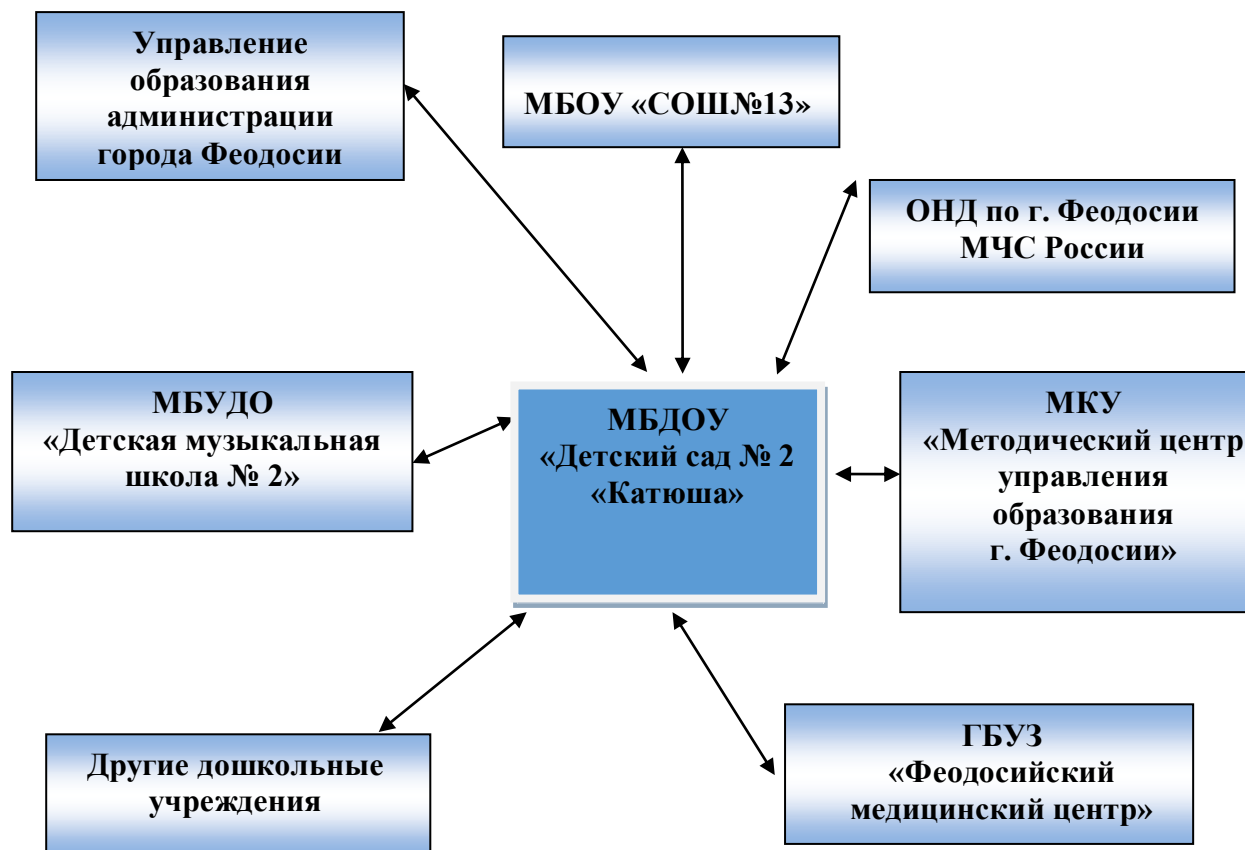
Управление образования администрации города Феодосии

МБОУ «СОШ№13»

ОНД по г. Феодосии МЧС России

МБУДО «Детская музыкальная школа № 2»

МБДОУ «Детский сад № 2 «Катюша»

МКУ «Методический центр управления образования г. Феодосии»

Другие дошкольные учреждения

ГБУЗ «Феодосийский медицинский центр»